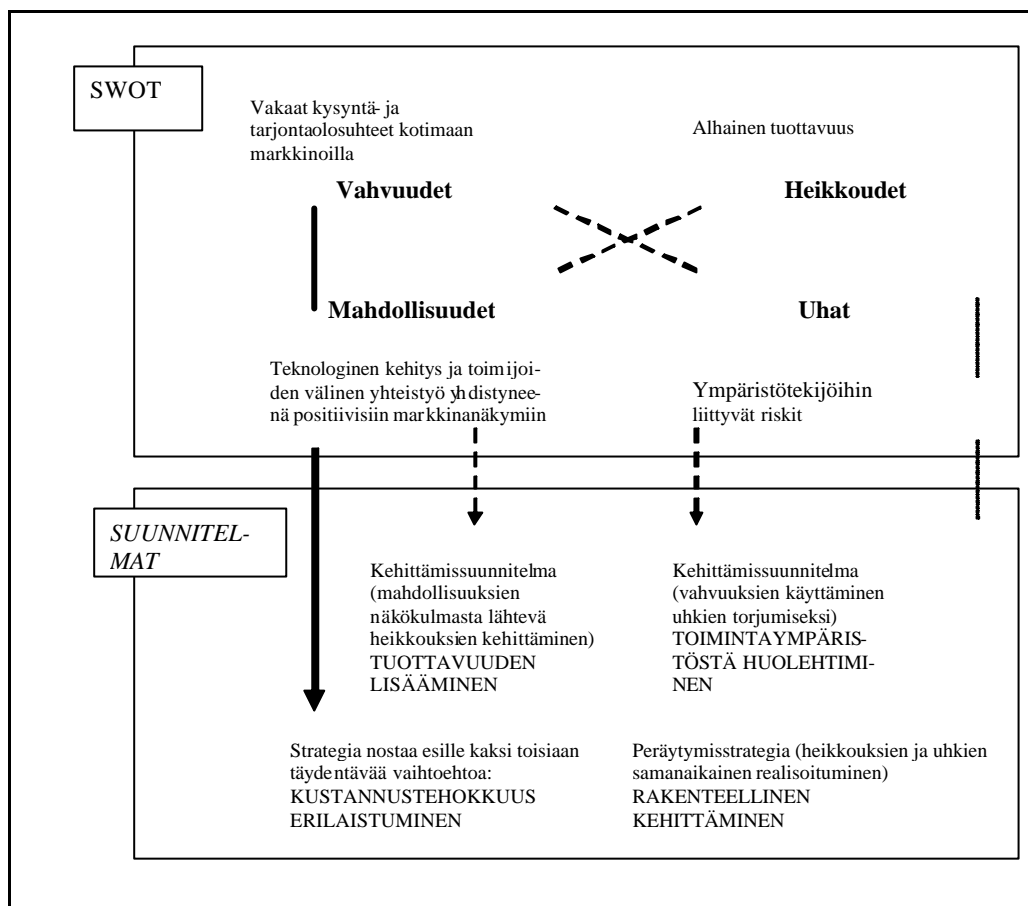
SWOT

Vakaat kysyntä- ja tarjontaolosuhteet kotimaan markkinoilla

Alhainen tuottavuus

**Vahvuudet**

**Heikkoudet**

**Mahdollisuudet**

**Uhat**

Teknologinen kehitys ja toimijoiden välinen yhteistyö yhdistyneenä positiivisiin markkinanäkymiin

Ympäristötekijöihin liittyvät riskit

*SUUNNITELMAT*

Kehittämissuunnitelma (mahdollisuuksien näkökulmasta lähtevä heikkouksien kehittäminen) TUOTTAVUUDEN LISÄÄMINEN

Kehittämissuunnitelma (vahvuuksien käyttäminen uhkien torjumiseksi) TOIMINTAYMPÄRISTÖSTÄ HUOLEHTIMINEN

Strategia nostaa esille kaksi toisiaan täydentävää vaihtoehtoa: KUSTANNUSTEHOKKUUS ERILAISTUMINEN

Peräytymisstrategia (heikkouksien ja uhkien samanaikainen realisoituminen) RAKENTEELLINEN KEHITTÄMINEN